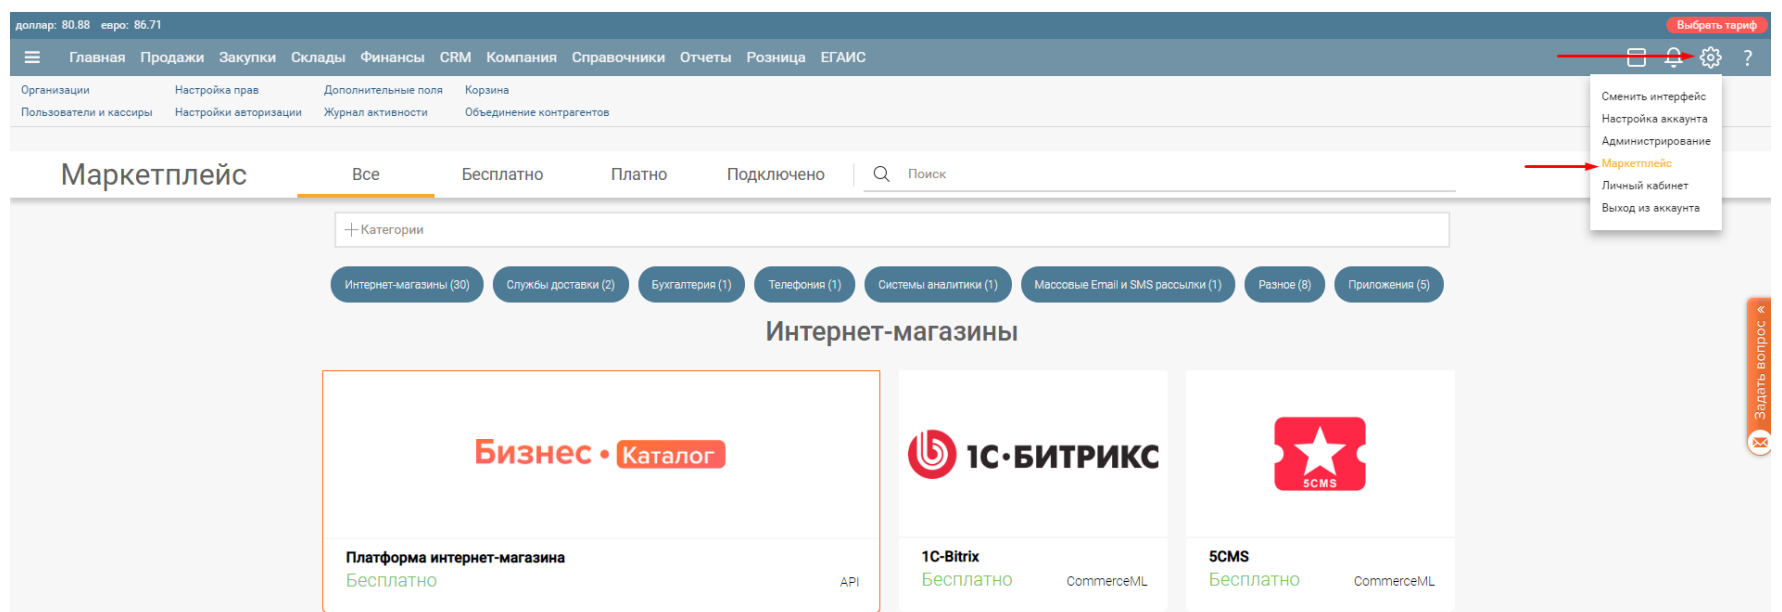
доллар: 80.88 евро: 86.71

Выбрать тариф

Главная Продажи Закупки Склады Финансы CRM Компания Справочники Отчеты Розница ЕГАИС

?

Организации
Пользователи и кассиры
Настройка прав
Настройки авторизации
Дополнительные поля
Журнал активности
Корзина
Объединение контрагентов

Сменить интерфейс
Настройка аккаунта
Администрирование
Маркетплейс
Личный кабинет
Выход из аккаунта

Маркетплейс

Все Бесплатно Платно Подключено

Поиск

+ Категории

Интернет-магазины (30) Службы доставки (2) Бухгалтерия (1) Телефония (1) Системы аналитики (1) Массовые Email и SMS рассылки (1) Разное (8) Приложения (5)

Интернет-магазины

Бизнес • Каталог

Платформа интернет-магазина
Бесплатно
API

1С-БИТРИКС

1C-Bitrix
Бесплатно
CommerceML

5CMS

5CMS
Бесплатно
CommerceML

Задать вопрос